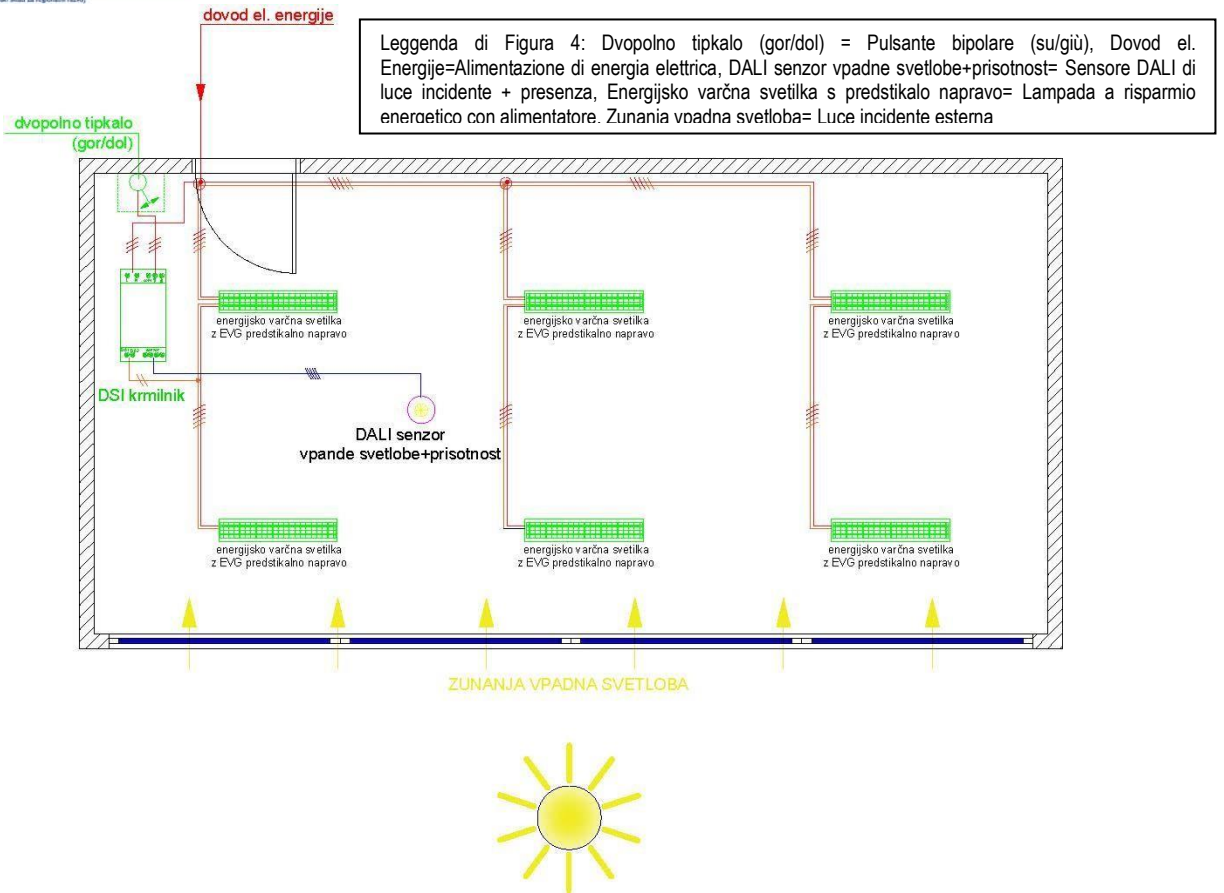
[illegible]

dovod el. energije

Leggenda di Figura 4: Dvopolno tipkalo (gor/dol) = Pulsante bipolare (su/giù), Dovod el. Energije=Alimentazione di energia elettrica, DALI senzor vpadne svetlobe+prisotnost= Sensore DALI di luce incidente + presenza, Energijsko varčna svetilka s predstikalo napravo= Lampada a risparmio energetico con alimentatore, Zunanja vpadna svetloba= Luce incidente esterna

dvopolno tipkalo
(gor/dol)

energijsko varčna svetilka
z EVG predstikalno napravo

energijsko varčna svetilka
z EVG predstikalno napravo

energijsko varčna svetilka
z EVG predstikalno napravo

DSI krmilnik

DALI senzor
vpande svetlobe+prisotnost

energijsko varčna svetilka
z EVG predstikalno napravo

energijsko varčna svetilka
z EVG predstikalno napravo

energijsko varčna svetilka
z EVG predstikalno napravo

ZUNANJA VPADNA SVETLOBA